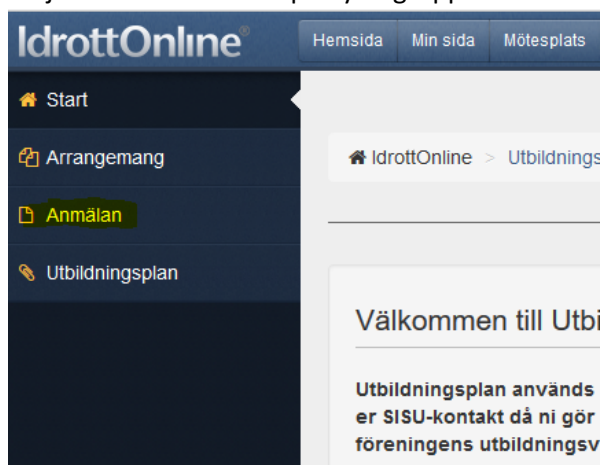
IdrottOnline®

Hemsida | Min sida | Mötesplats

Start

Arrangemang

Anmälan

Utbildningsplan

IdrottOnline > Utbildnings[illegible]

Välkommen till Utbi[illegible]

Utbildningsplan används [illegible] er SISU-kontakt då ni gör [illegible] föreningens utbildningsv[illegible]